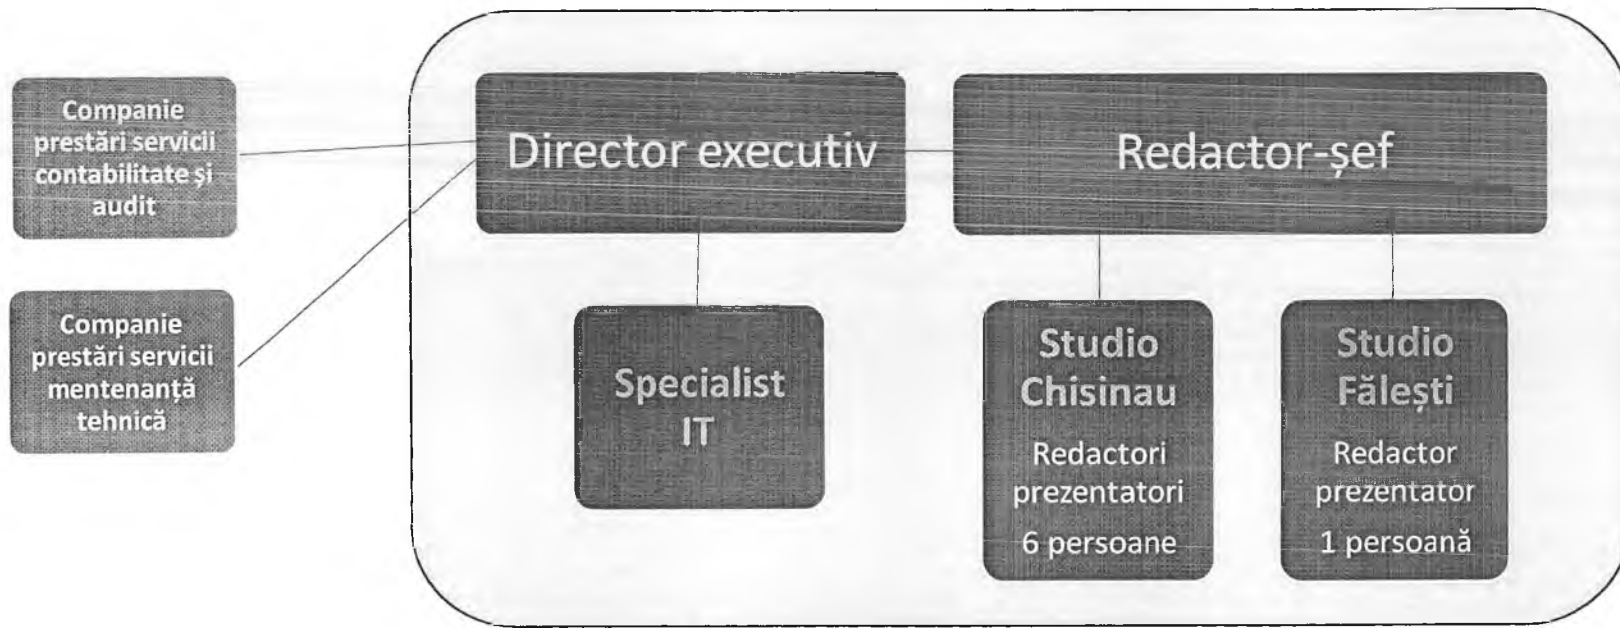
Companie prestări servicii contabilitate și audit

Companie prestări servicii mentenanță tehnică

Director executiv

Redactor-șef

Specialist IT

Studio Chisinau

Redactori prezentatori

6 persoane

Studio Fălești

Redactor prezentator

1 persoană